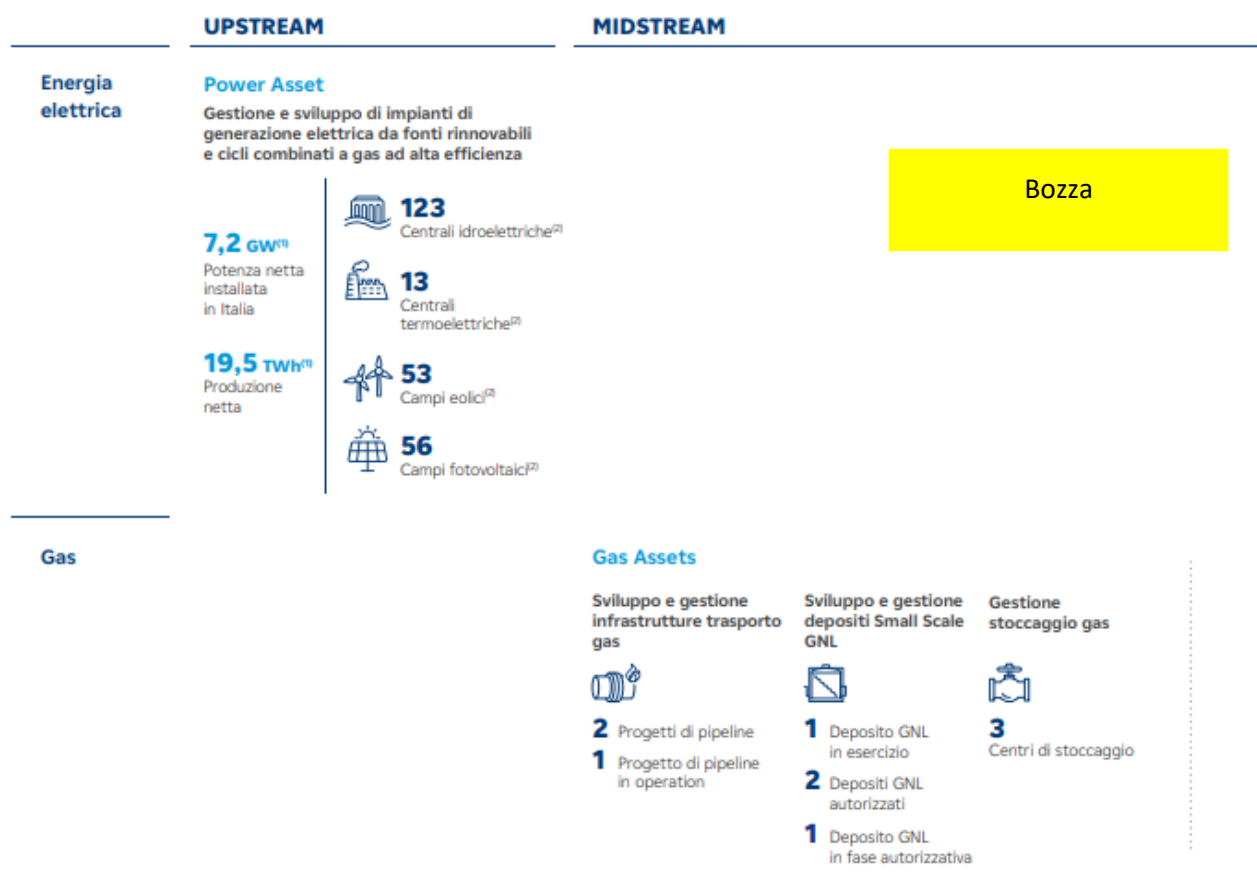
UPSTREAM

MIDSTREAM

Energia elettrica

Power Asset

Gestione e sviluppo di impianti di generazione elettrica da fonti rinnovabili e cicli combinati a gas ad alta efficienza

Bozza

7,2 GW$^{(1)}$
Potenza netta installata in Italia

19,5 TWh$^{(1)}$
Produzione netta

123
Centrali idroelettriche$^{(2)}$

13
Centrali termoelettriche$^{(2)}$

53
Campi eolici$^{(2)}$

56
Campi fotovoltaici$^{(2)}$

Gas

Gas Assets

Sviluppo e gestione infrastrutture trasporto gas

2 Progetti di pipeline
1 Progetto di pipeline in operation

Sviluppo e gestione depositi Small Scale GNL

1 Deposito GNL in esercizio
2 Depositi GNL autorizzati
1 Deposito GNL in fase autorizzativa

Gestione stoccaggio gas

3
Centri di stoccaggio